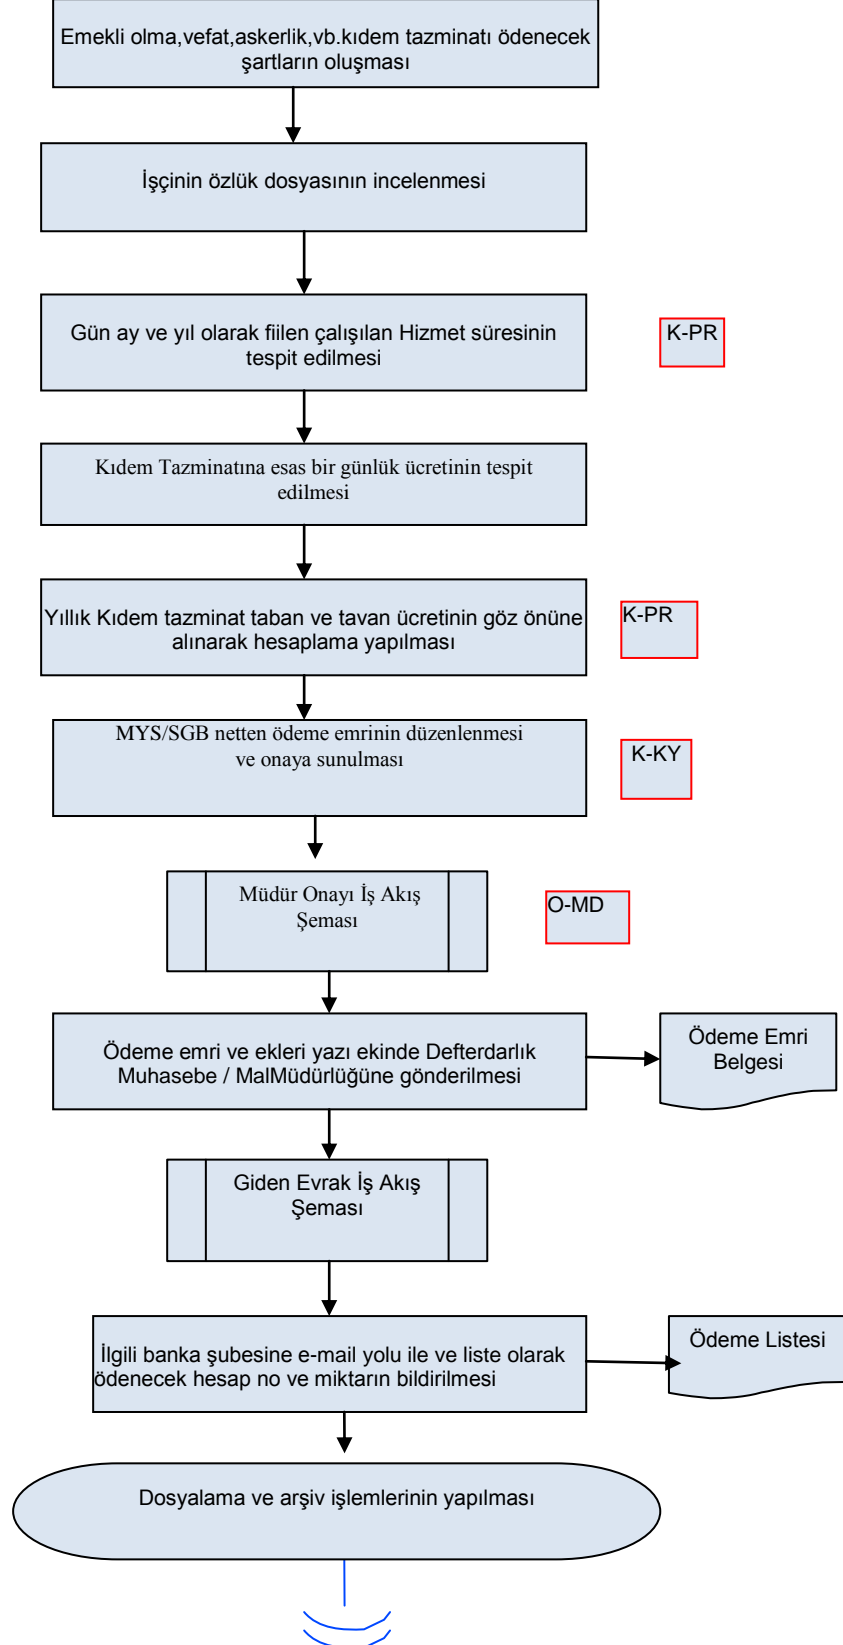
Emekli olma,vefat,askerlik,vb.kıdem tazminatı ödenecek şartların oluşması

İşçinin özlük dosyasının incelenmesi

Gün ay ve yıl olarak fiilen çalışılan Hizmet süresinin tespit edilmesi

K-PR

Kıdem Tazminatına esas bir günlük ücretinin tespit edilmesi

Yıllık Kıdem tazminat taban ve tavan ücretinin göz önüne alınarak hesaplama yapılması

K-PR

MYS/SGB netten ödeme emrinin düzenlenmesi ve onaya sunulması

K-KY

Müdür Onayı İş Akış Şeması

O-MD

Ödeme emri ve ekleri yazı ekinde Defterdarlık Muhasebe / MalMüdürlüğüne gönderilmesi

Ödeme Emri Belgesi

Giden Evrak İş Akış Şeması

İlgili banka şubesine e-mail yolu ile ve liste olarak ödenecek hesap no ve miktarın bildirilmesi

Ödeme Listesi

Dosyalama ve arşiv işlemlerinin yapılması